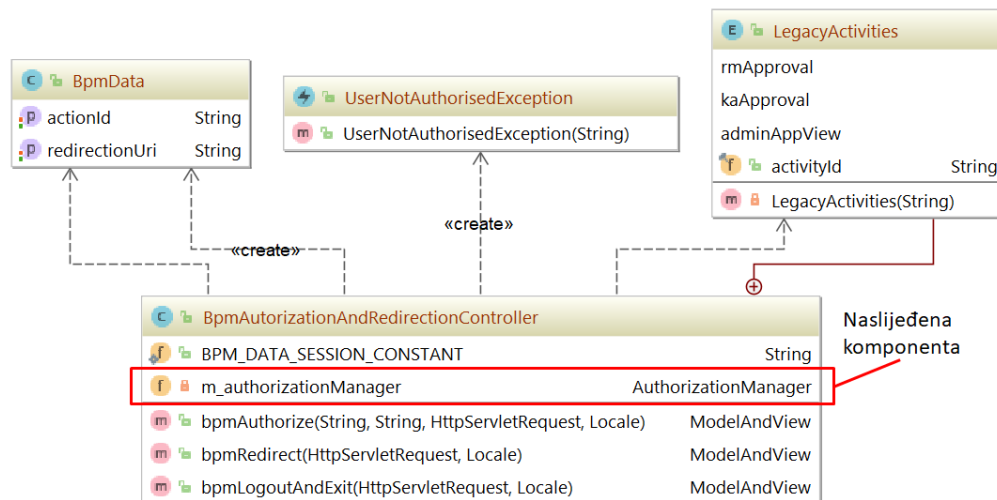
C BpmData
p actionId String
p redirectionUri String

UserNotAuthorisedException
m UserNotAuthorisedException(String)

E LegacyActivities
rmApproval
kaApproval
adminAppView
f activityId String
m LegacyActivities(String)

«create»

«create»

C BpmAutorizationAndRedirectionController
f BPM_DATA_SESSION_CONSTANT String
f m_authorizationManager AuthorizationManager
m bpmAuthorize(String, String, HttpServletRequest, Locale) ModelAndView
m bpmRedirect(HttpServletRequest, Locale) ModelAndView
m bpmLogoutAndExit(HttpServletRequest, Locale) ModelAndView

Naslijeđena komponenta